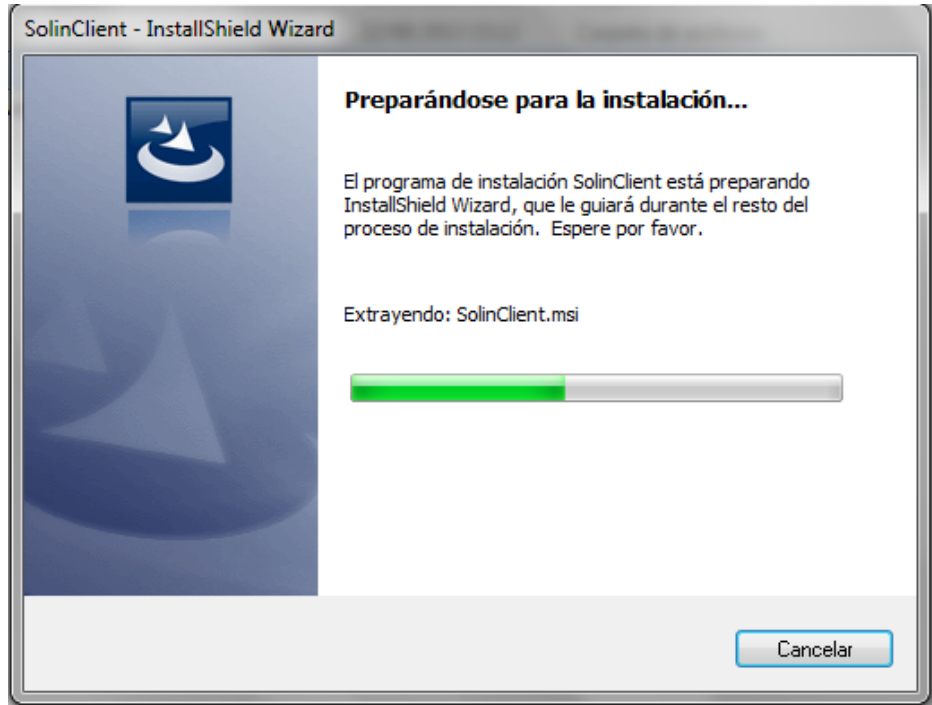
SolinClient - InstallShield Wizard

Preparándose para la instalación...

El programa de instalación SolinClient está preparando InstallShield Wizard, que le guiará durante el resto del proceso de instalación. Espere por favor.

Extrayendo: SolinClient.msi

Cancelar